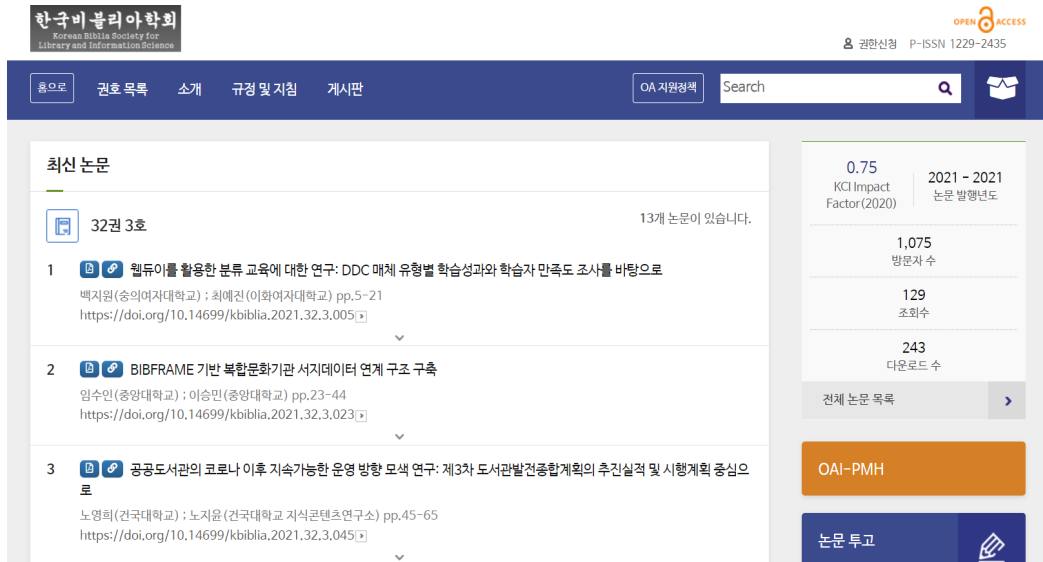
한국비블리아학회
Korean Biblia Society for Library and Information Science

OPEN ACCESS

권한신청 P-ISSN 1229-2435

홈으로 권호 목록 소개 규정 및 지침 게시판 OA 지원정책 Search

최신 논문

32권 3호

13개 논문이 있습니다.

1 웹듀이를 활용한 분류 교육에 대한 연구: DDC 매체 유형별 학습성과와 학습자 만족도 조사를 바탕으로
백지원(숭의여자대학교) ; 최예진(이화여자대학교) pp.5-21
https://doi.org/10.14699/kbiblia.2021.32.3.005

2 BIBFRAME 기반 복합문화기관 서지데이터 연계 구조 구축
임수인(중앙대학교) ; 이승민(중앙대학교) pp.23-44
https://doi.org/10.14699/kbiblia.2021.32.3.023

3 공공도서관의 코로나 이후 지속가능한 운영 방향 모색 연구: 제3차 도서관발전종합계획의 추진실적 및 시행계획 중심으로
노영희(건국대학교) ; 노지윤(건국대학교 지식콘텐츠연구소) pp.45-65
https://doi.org/10.14699/kbiblia.2021.32.3.045

0.75
KCI Impact Factor(2020)

2021 - 2021
논문 발행년도

1,075
방문자 수

129
조회수

243
다운로드 수

전체 논문 목록

OAI-PMH

논문 투고